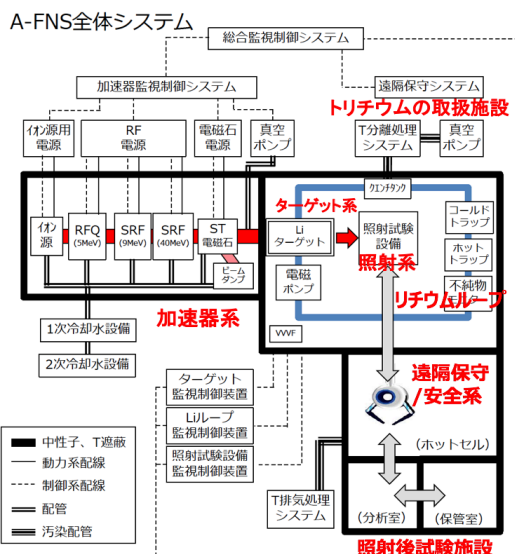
A-FNS全体システム

総合監視制御システム

加速器監視制御システム

遠隔保守システム

トリチウムの取扱施設

イオン源用電源

RF電源

電磁石電源

真空ポンプ

T分離処理システム

真空ポンプ

クエンチタンク

イオン源

RFQ (5MeV)

SRF (9MeV)

SRF (40MeV)

ST 電磁石

ターゲット系

Li ターゲット

照射試験設備

照射系

コールドトラップ

ホットトラップ

不純物

ビームダンプ

電磁ポンプ

リチウムループ

加速器系

1次冷却水設備

2次冷却水設備

VVVF

遠隔保守/安全系

ターゲット監視制御装置

Liループ監視制御装置

照射試験設備監視制御装置

中性子、T遮蔽

動力系配線

制御系配線

配管

汚染配管

（ホットセル）

T排気処理システム

（分析室）

（保管室）

照射後試験施設